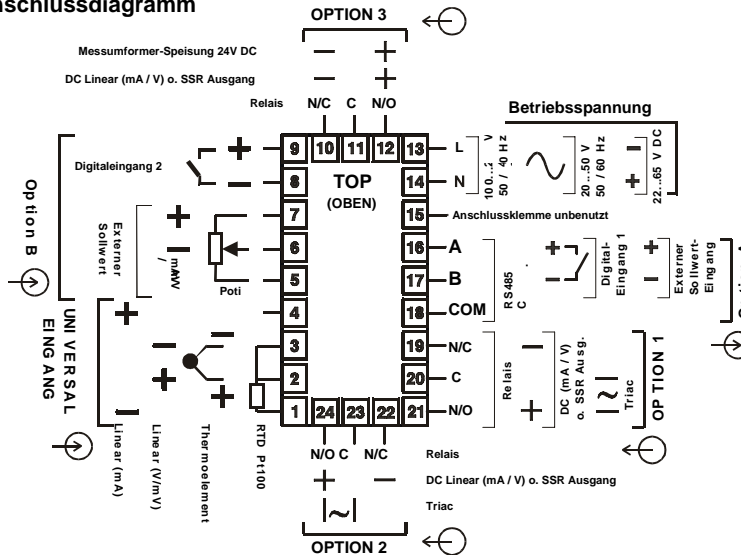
Anschlussdiagramm

OPTION 3

Messumformer-Speisung 24V DC — +
DC Linear (mA / V) o. SSR Ausgang — +
Relais N/C C N/O

Betriebsspannung

Digitaleingang 2 + −

9 10 11 12 13
8 TOP (OBEN) 14
7 15
6 16
5 17
4 18
3 19
2 20
1 24 23 22 21

L N
100...240 V 50 / 60 Hz
20...50 V 50 / 60 Hz
22...65 V DC − +

Anschlussklemme unbenutzt

Option B

Externer Sollwert + − mA / mV
Poti

A
B
COM
RS485 C

Digital-Eingang 1 + −
Externer Sollwert-Eingang + −

UNIVERSAL EINGANG

+ − + − + −

N/C
C
N/O
Relais
DC (mA / V) o. SSR Ausg. − +
Triac ~
OPTION 1

Linear (mA)
Linear (V/mV)
Thermoelement
RTD Pt100

N/O C N/C
Relais
+ −
DC Linear (mA / V) o. SSR Ausgang
~
Triac

OPTION 2